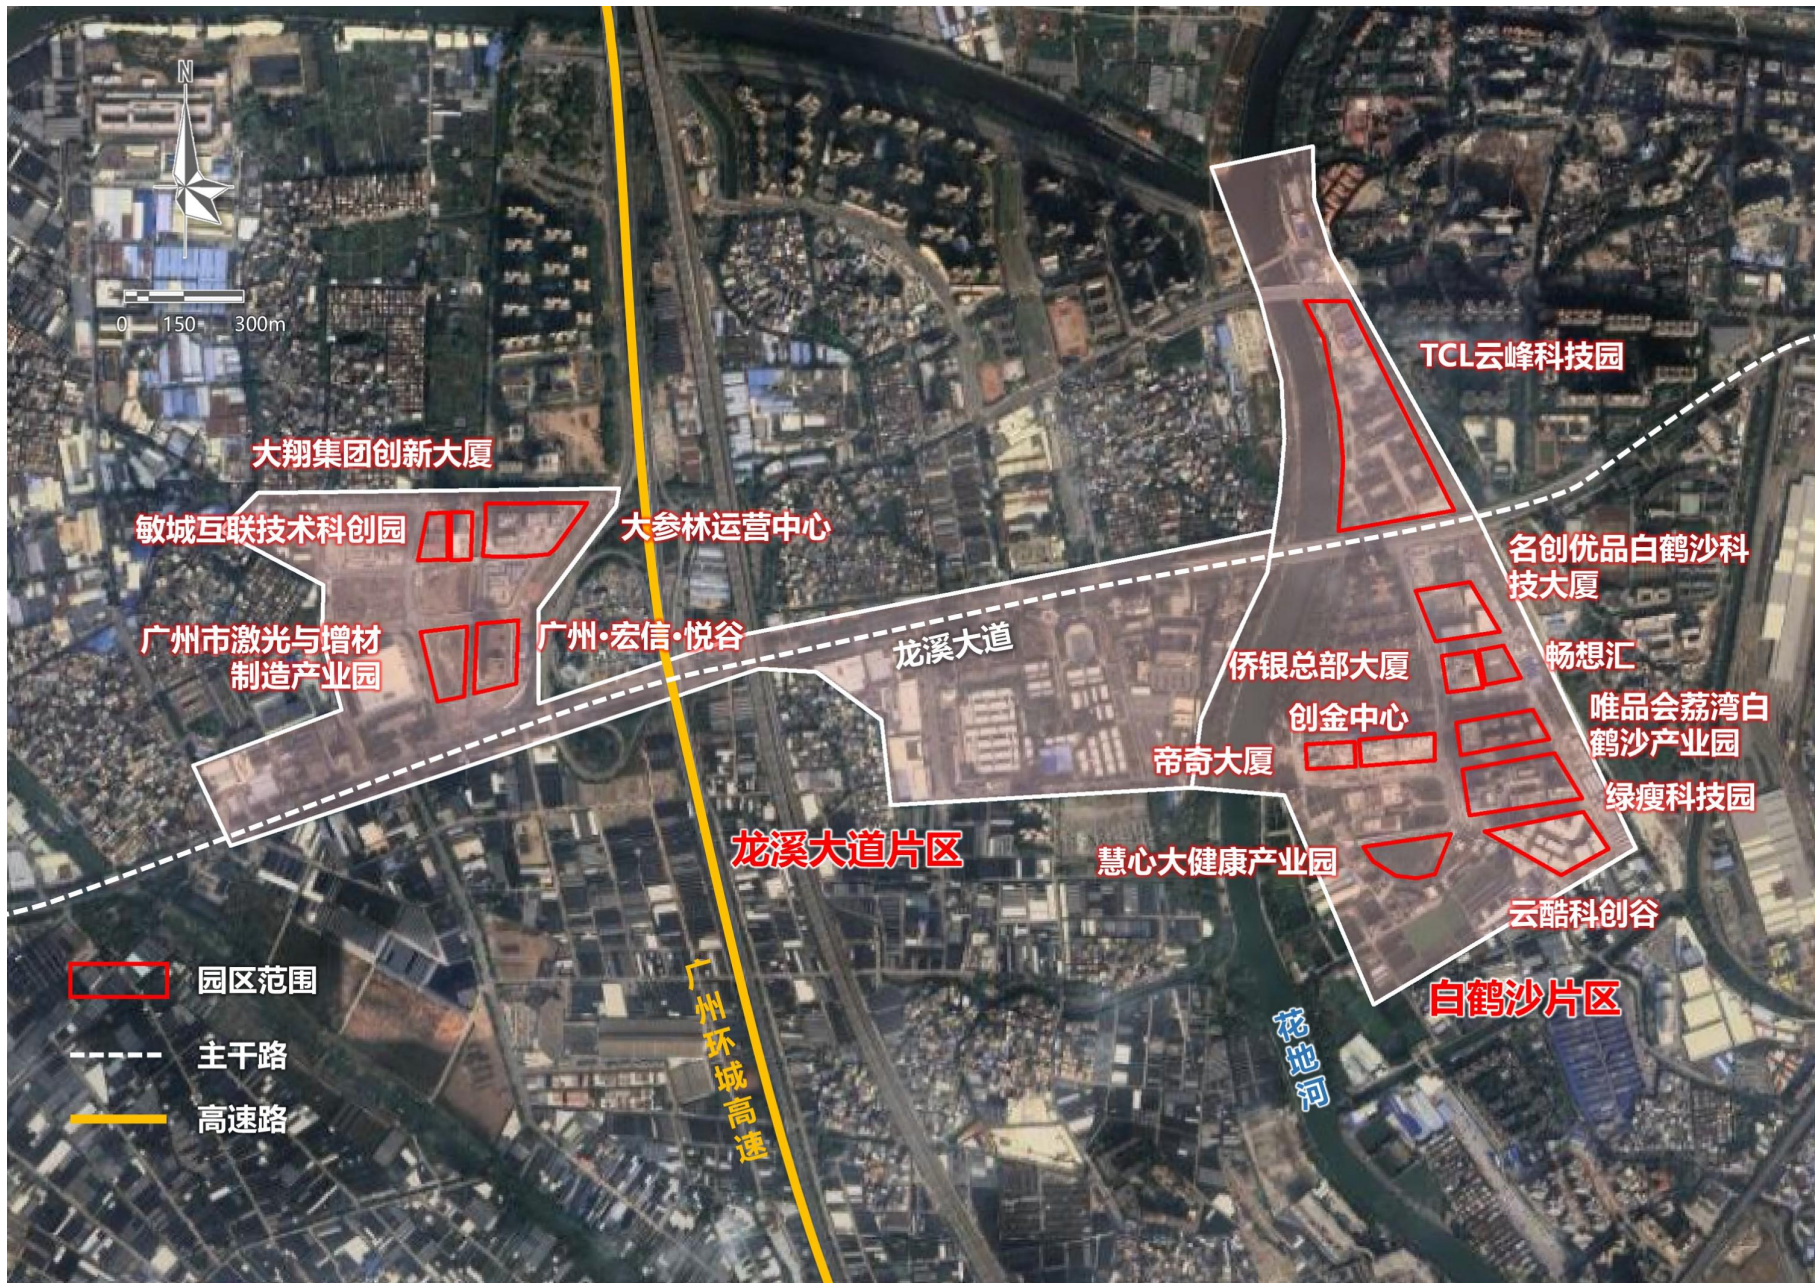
N

0 150 300m

TCL云峰科技园

大翔集团创新大厦

敏城互联技术科创园

大参林运营中心

名创优品白鹤沙科技大厦

广州市激光与增材制造产业园

广州·宏信·悦谷

龙溪大道

侨银总部大厦

畅想汇

创金中心

唯品会荔湾白鹤沙产业园

帝奇大厦

绿瘦科技园

龙溪大道片区

慧心大健康产业园

云酷科创谷

园区范围

白鹤沙片区

主干路

花地河

广州环城高速

高速路